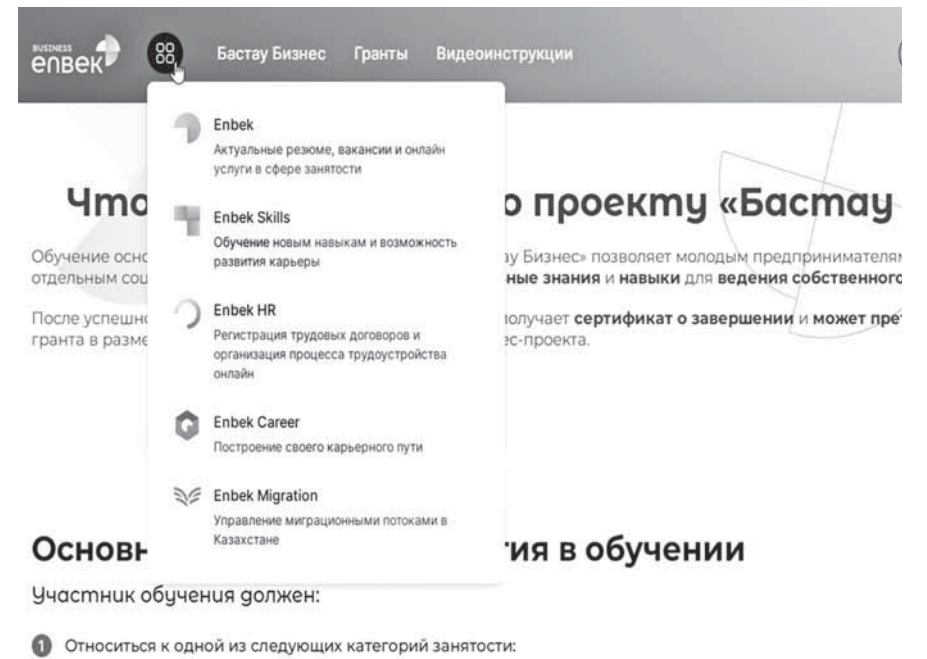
BUSINESS enbek

Бастау Бизнес Гранты Видеоинструкции

Enbek
Актуальные резюме, вакансии и онлайн услуги в сфере занятости

Enbek Skills
Обучение новым навыкам и возможность развития карьеры

Enbek HR
Регистрация трудовых договоров и организация процесса трудоустройства онлайн

Enbek Career
Построение своего карьерного пути

Enbek Migration
Управление миграционными потоками в Казахстане

Что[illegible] о проекту «Бастау

Обучение осно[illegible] ау Бизнес» позволяет молодым предпринимателям отдельным соц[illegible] ные знания и навыки для ведения собственного

После успешно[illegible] олучает сертификат о завершении и может пре гранта в разме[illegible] ес-проекта.

Основн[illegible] тия в обучении

Участник обучения должен:

1 Относиться к одной из следующих категорий занятости: